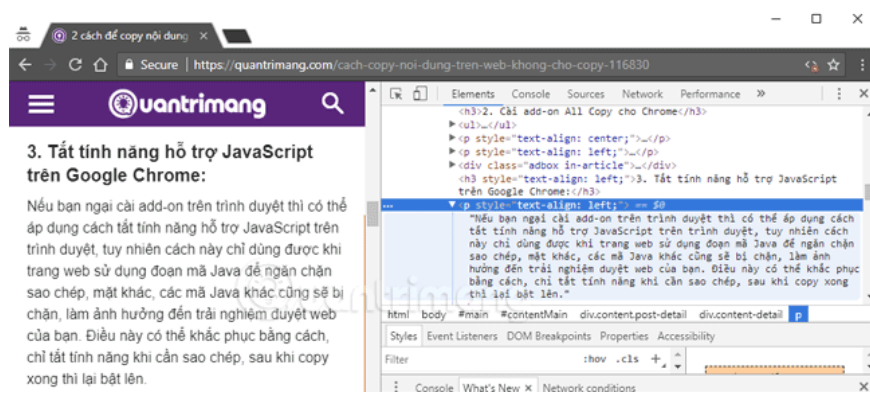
2 cách để copy nội dung ×

Secure | https://quantrimang.com/cach-copy-noi-dung-tren-web-khong-cho-copy-116830

Quantrimang

3. Tắt tính năng hỗ trợ JavaScript trên Google Chrome:

Nếu bạn ngại cài add-on trên trình duyệt thì có thể áp dụng cách tắt tính năng hỗ trợ JavaScript trên trình duyệt, tuy nhiên cách này chỉ dùng được khi trang web sử dụng đoạn mã Java để ngăn chặn sao chép, mặt khác, các mã Java khác cũng sẽ bị chặn, làm ảnh hưởng đến trải nghiệm duyệt web của bạn. Điều này có thể khắc phục bằng cách, chỉ tắt tính năng khi cần sao chép, sau khi copy xong thì lại bật lên.

Elements Console Sources Network Performance »

<h3>2. Cài add-on All Copy cho Chrome</h3>
▶<ul>…</ul>
▶<p style="text-align: center;">…</p>
▶<p style="text-align: left;">…</p>
▶<div class="adbox in-article">…</div>
<h3 style="text-align: left;">3. Tắt tính năng hỗ trợ JavaScript trên Google Chrome:</h3>
▼<p style="text-align: left;"> == $0
"Nếu bạn ngại cài add-on trên trình duyệt thì có thể áp dụng cách tắt tính năng hỗ trợ JavaScript trên trình duyệt, tuy nhiên cách này chỉ dùng được khi trang web sử dụng đoạn mã Java để ngăn chặn sao chép, mặt khác, các mã Java khác cũng sẽ bị chặn, làm ảnh hưởng đến trải nghiệm duyệt web của bạn. Điều này có thể khắc phục bằng cách, chỉ tắt tính năng khi cần sao chép, sau khi copy xong thì lại bật lên."

html body #main #contentMain div.content.post-detail div.content-detail p

Styles Event Listeners DOM Breakpoints Properties Accessibility

Filter :hov .cls +

Console What's New × Network conditions